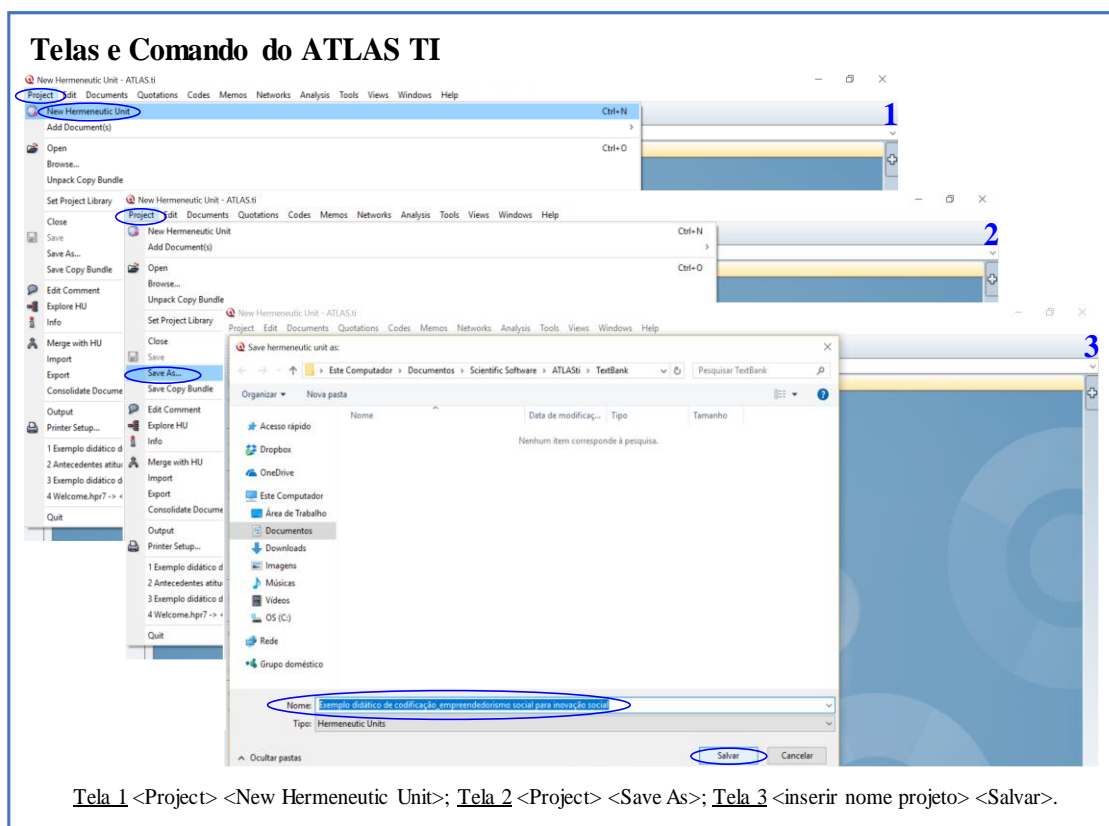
Telas e Comando do ATLAS TI

New Hermeneutic Unit - ATLAS.ti

Project Edit Documents Quotations Codes Memos Networks Analysis Tools Views Windows Help

New Hermeneutic Unit Ctrl+N
Add Document(s)
Open Ctrl+O
Browse...
Unpack Copy Bundle
Set Project Library
Close
Save
Save As...
Save Copy Bundle
Edit Comment
Explore HU
Info
Merge with HU
Import
Export
Consolidate Docume
Output
Printer Setup...
1 Exemplo didático d
2 Antecedentes atitu
3 Exemplo didático d
4 Welcome.hpr7 -> <
Quit

1

New Hermeneutic Unit - ATLAS.ti

Project Edit Documents Quotations Codes Memos Networks Analysis Tools Views Windows Help

New Hermeneutic Unit Ctrl+N
Add Document(s)
Open Ctrl+O
Browse...
Unpack Copy Bundle
Set Project Library
Close
Save
Save As...
Save Copy Bundle
Edit Comment
Explore HU
Info
Merge with HU
Import
Export
Consolidate Docume
Output
Printer Setup...
1 Exemplo didático d
2 Antecedentes atitu
3 Exemplo didático d
4 Welcome.hpr7 -> <
Quit

2

New Hermeneutic Unit - ATLAS.ti

Project Edit Documents Quotations Codes Memos Networks Analysis Tools Views Windows Help

3

Save hermeneutic unit as:

Este Computador › Documentos › Scientific Software › ATLASti › TextBank
Pesquisar TextBank

Organizar ▾ Nova pasta

Nome Data de modificaç... Tipo Tamanho

Nenhum item corresponde à pesquisa.

Acesso rápido
Dropbox
OneDrive
Este Computador
Área de Trabalho
Documentos
Downloads
Imagens
Músicas
Vídeos
OS (C:)
Rede
Grupo doméstico

Nome: Exemplo didático de codificação_empreendedorismo social para inovação social
Tipo: Hermeneutic Units

Ocultar pastas
Salvar Cancelar

Tela 1 <Project> <New Hermeneutic Unit>; Tela 2 <Project> <Save As>; Tela 3 <inserir nome projeto> <Salvar>.